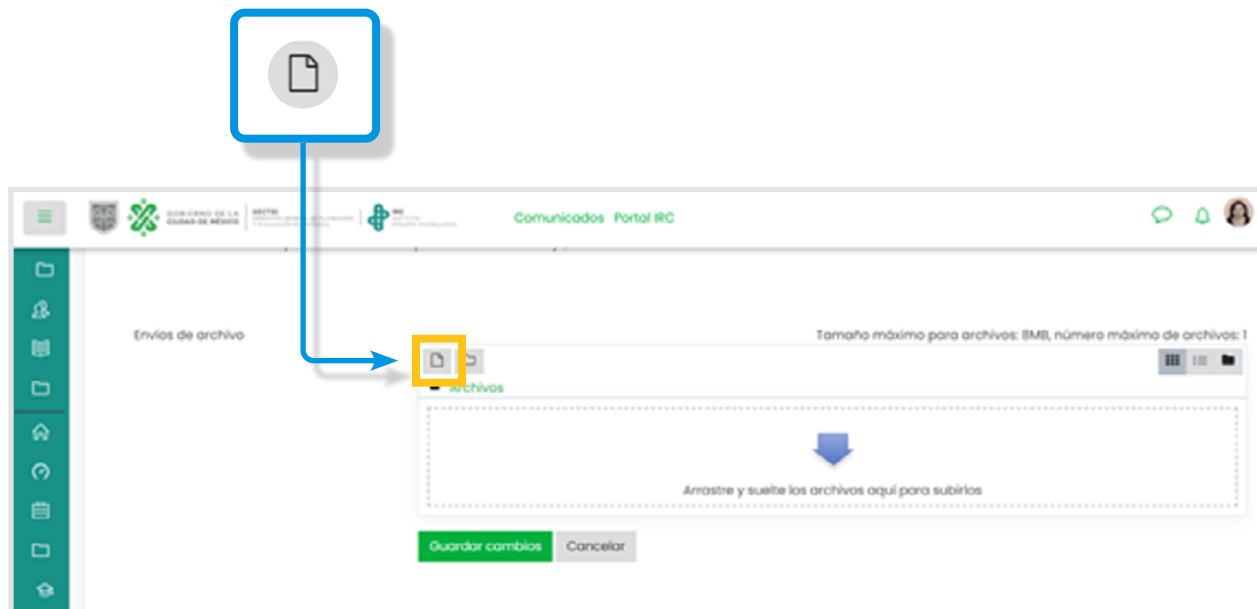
GOBIERNO DE LA CIUDAD DE MÉXICO

SECTEI

IRC

Comunicados Portal IRC

Envíos de archivo

Tamaño máximo para archivos: 8MB, número máximo de archivos: 1

Archivos

Arrastre y suelte los archivos aquí para subirlos

Guardar cambios

Cancelar